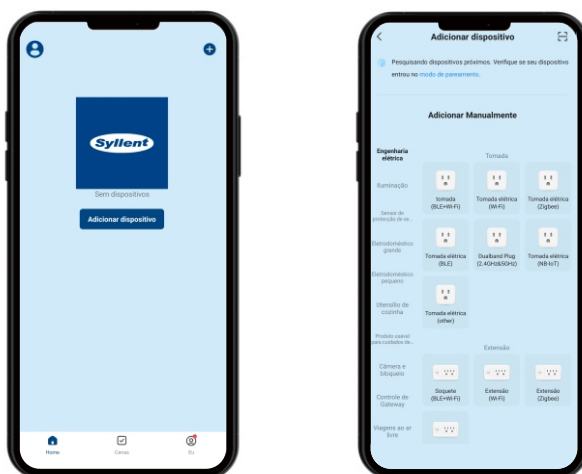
Syllent

Sem dispositivos

Adicionar dispositivo

Home Cenas Eu

Adicionar dispositivo

Pesquisando dispositivos próximos. Verifique se seu dispositivo entrou no modo de pareamento.

Adicionar Manualmente

Engenharia elétrica

Iluminação

Sensor de proteção de se...

Eletrodomésticos grande

Eletrodomésticos pequeno

Utensílio de cozinha

Produto usável para cuidados de...

Câmera e bloqueio

Controle de Gateway

Viagens ao ar livre

Tomada

tomada (BLE+Wi-Fi)

Tomada elétrica (Wi-Fi)

Tomada elétrica (Zigbee)

Tomada elétrica (BLE)

Dualband Plug (2.4GHz&5GHz)

Tomada elétrica (NB-IoT)

Tomada elétrica (other)

Extensão

Soquete (BLE+Wi-Fi)

Extensão (Wi-Fi)

Extensão (Zigbee)